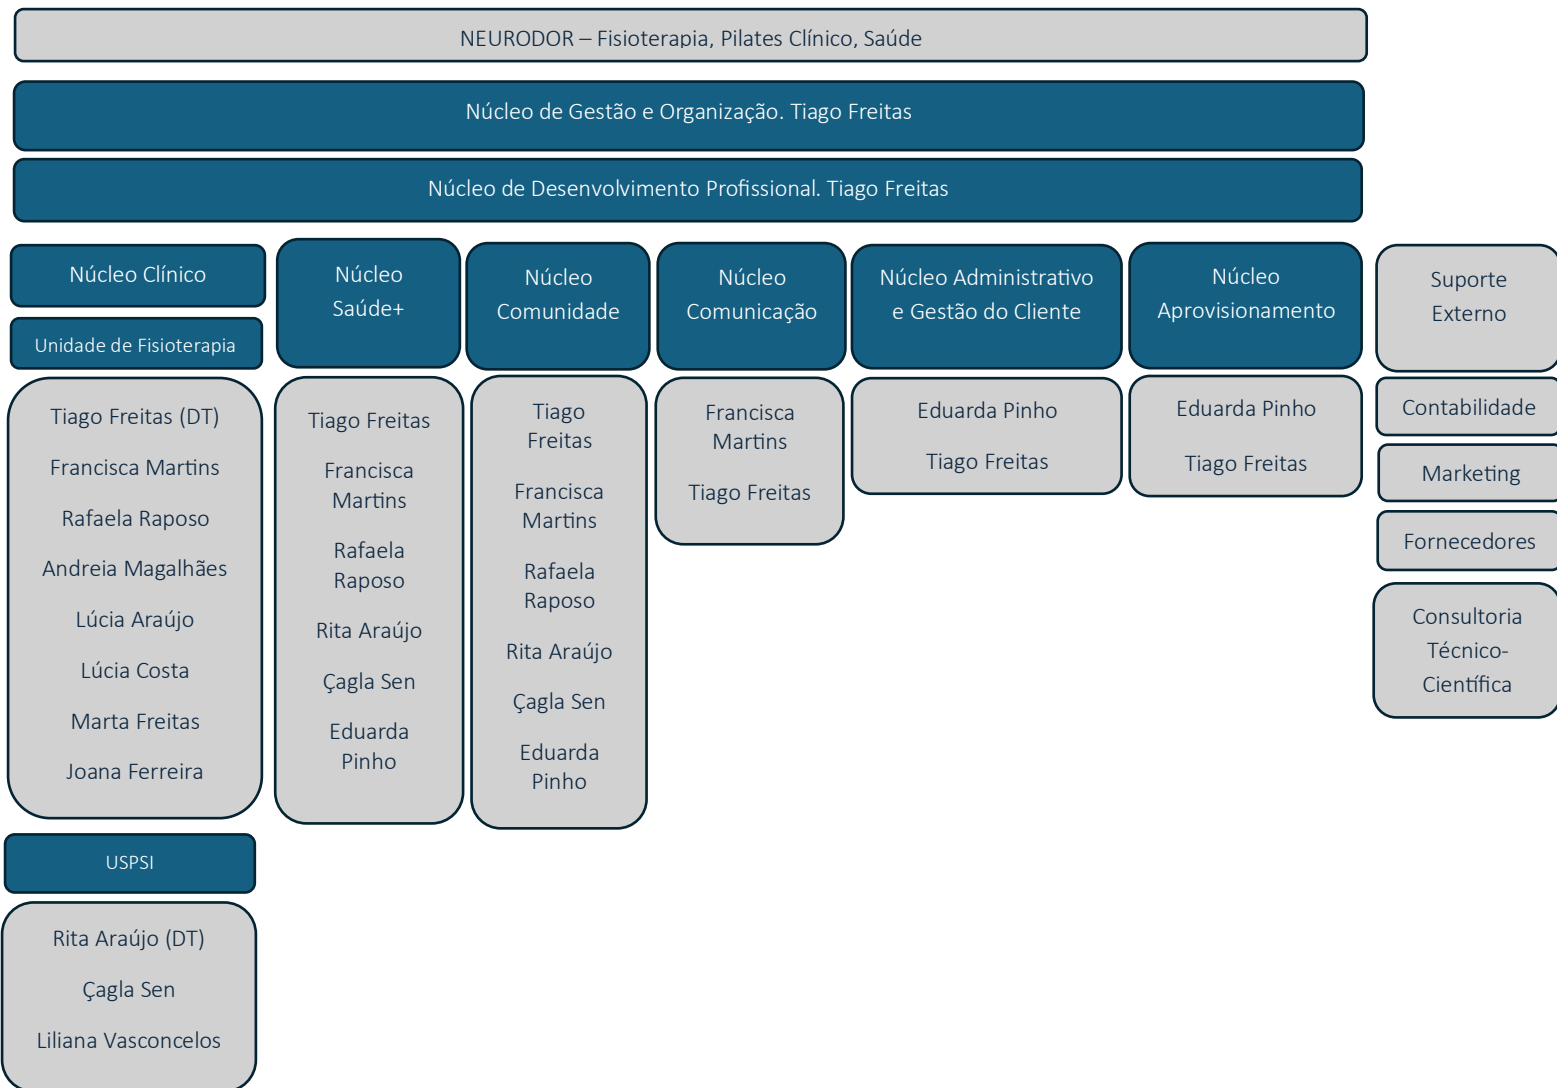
NEURODOR – Fisioterapia, Pilates Clínico, Saúde

Núcleo de Gestão e Organização. Tiago Freitas

Núcleo de Desenvolvimento Profissional. Tiago Freitas

Núcleo Clínico

Unidade de Fisioterapia

Tiago Freitas (DT)
Francisca Martins
Rafaela Raposo
Andreia Magalhães
Lúcia Araújo
Lúcia Costa
Marta Freitas
Joana Ferreira

USPSI

Rita Araújo (DT)
Çagla Sen
Liliana Vasconcelos

Núcleo Saúde+

Tiago Freitas
Francisca Martins
Rafaela Raposo
Rita Araújo
Çagla Sen
Eduarda Pinho

Núcleo Comunidade

Tiago Freitas
Francisca Martins
Rafaela Raposo
Rita Araújo
Çagla Sen
Eduarda Pinho

Núcleo Comunicação

Francisca Martins
Tiago Freitas

Núcleo Administrativo e Gestão do Cliente

Eduarda Pinho
Tiago Freitas

Núcleo Aprovisionamento

Eduarda Pinho
Tiago Freitas

Suporte Externo

Contabilidade

Marketing

Fornecedores

Consultoria Técnico-Científica